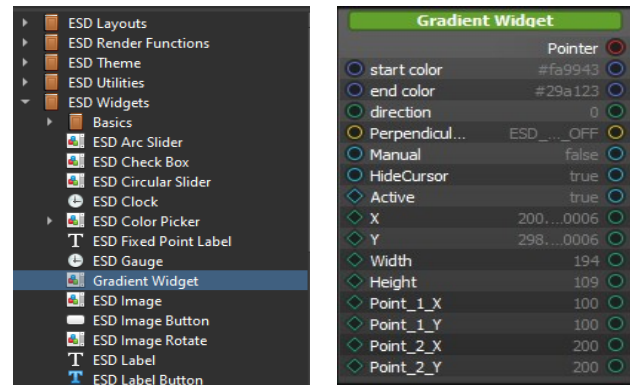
ESD Layouts
ESD Render Functions
ESD Theme
ESD Utilities
ESD Widgets
Basics
ESD Arc Slider
ESD Check Box
ESD Circular Slider
ESD Clock
ESD Color Picker
ESD Fixed Point Label
ESD Gauge
Gradient Widget
ESD Image
ESD Image Button
ESD Image Rotate
ESD Label
ESD Label Button

Gradient Widget

| | |
|---|---|
| | Pointer |
| start color | #fa9943 |
| end color | #29a123 |
| direction | 0 |
| Perpendicul... | ESD\_...\_OFF |
| Manual | false |
| HideCursor | true |
| Active | true |
| X | 200....0006 |
| Y | 298....0006 |
| Width | 194 |
| Height | 109 |
| Point\_1\_X | 100 |
| Point\_1\_Y | 100 |
| Point\_2\_X | 200 |
| Point\_2\_Y | 200 |